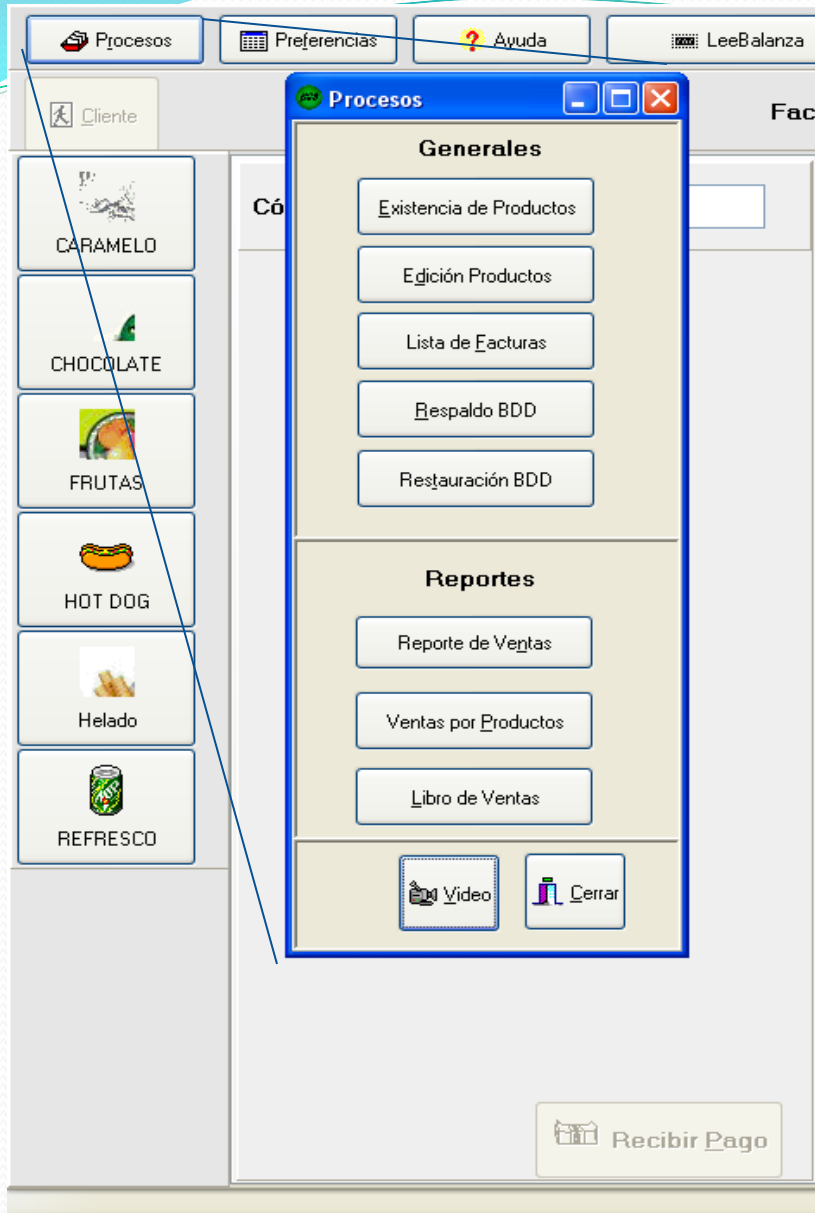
Procesos
Preferencias
Ayuda
LeeBalanza

Cliente

Fac

Có

CARAMELO
CHOCOLATE
FRUTAS
HOT DOG
Helado
REFRESCO

Procesos

Generales

Existencia de Productos
Edición Productos
Lista de Facturas
Respaldo BDD
Restauración BDD

Reportes

Reporte de Ventas
Ventas por Productos
Libro de Ventas

Video
Cerrar

Recibir Pago